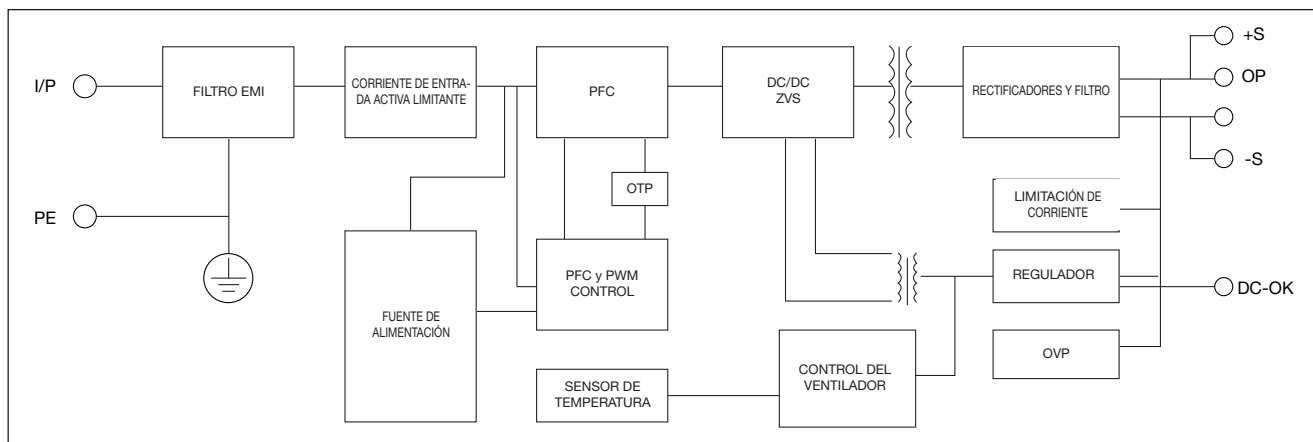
I/P

PE

FILTRO EMI

CORRIENTE DE ENTRADA ACTIVA LIMITANTE

PFC

DC/DC ZVS

RECTIFICADORES Y FILTRO

+S

OP

-S

OTP

LIMITACIÓN DE CORRIENTE

PFC y PWM CONTROL

REGULADOR

DC-OK

FUENTE DE ALIMENTACIÓN

OVP

CONTROL DEL VENTILADOR

SENSOR DE TEMPERATURA